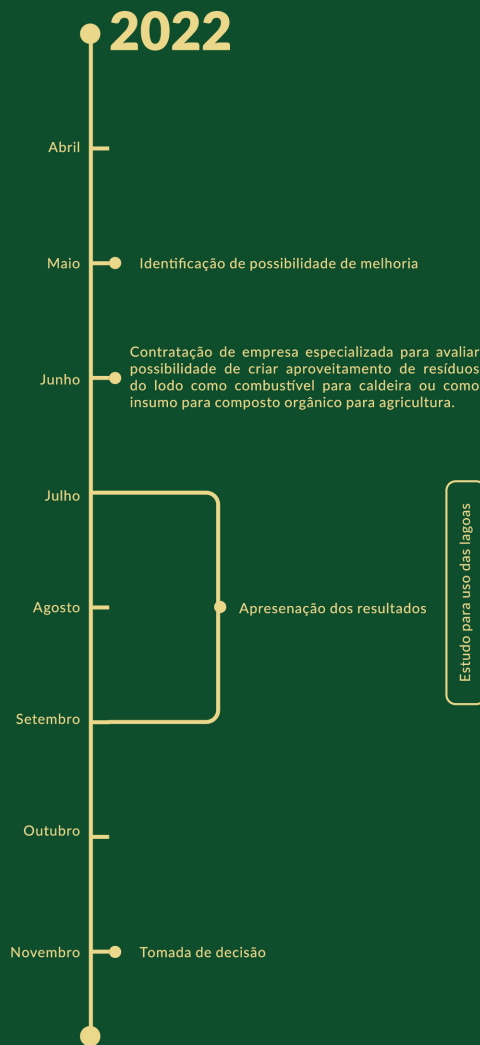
2022

Abril

Maio

Identificação de possibilidade de melhoria

Junho

Contratação de empresa especializada para avaliar possibilidade de criar aproveitamento de resíduos do lodo como combustível para caldeira ou como insumo para composto orgânico para agricultura.

Julho

Agosto

Apresenação dos resultados

Estudo para uso das lagoas

Setembro

Outubro

Novembro

Tomada de decisão